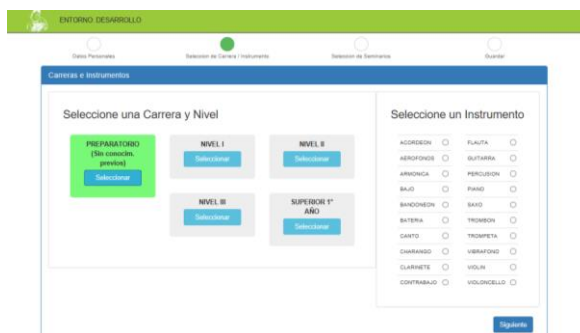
ENTORNO DESARROLLO

Datos Personales

Seleccion de Carrera / Instrumento

Seleccion de Seminarios

Guardar

Carreras e Instrumentos

Seleccione una Carrera y Nivel

PREPARATORIO (Sin concim. previos)

Seleccionar

NIVEL I

Seleccionar

NIVEL II

Seleccionar

NIVEL III

Seleccionar

SUPERIOR 1° AÑO

Seleccionar

Seleccione un Instrumento

ACORDEON

FLAUTA

AEROFONOS

GUITARRA

ARMONICA

PERCUSION

BAJO

PIANO

BANDONEON

SAXO

BATERIA

TROMBON

CANTO

TROMPETA

CHARANGO

VIBRAFONO

CLARINETE

VIOLIN

CONTRABAJO

VIOLONCELLO

Siguiente